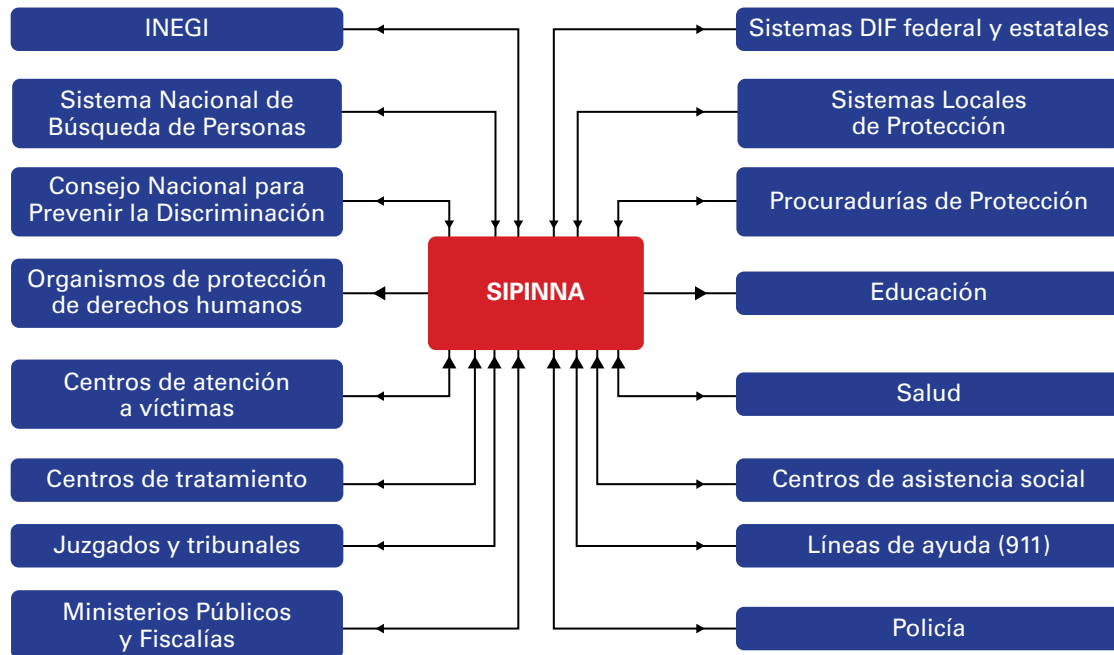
INEGI

Sistema Nacional de Búsqueda de Personas

Consejo Nacional para Prevenir la Discriminación

Organismos de protección de derechos humanos

Centros de atención a víctimas

Centros de tratamiento

Juzgados y tribunales

Ministerios Públicos y Fiscalías

SIPINNA

Sistemas DIF federal y estatales

Sistemas Locales de Protección

Procuradurías de Protección

Educación

Salud

Centros de asistencia social

Líneas de ayuda (911)

Policía